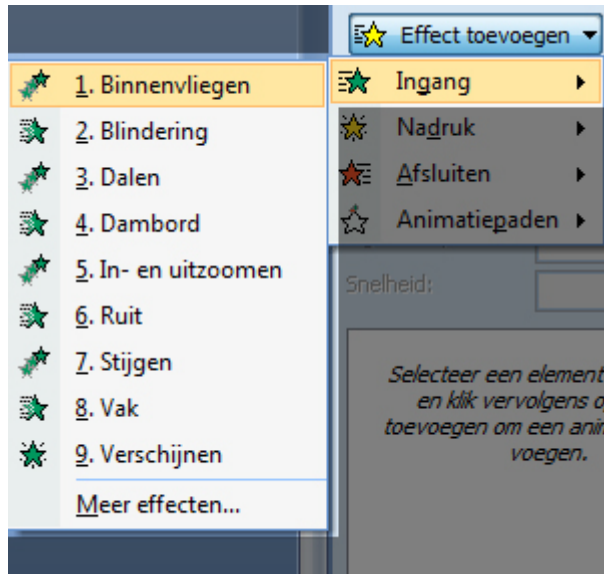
Effect toevoegen ▾

1. Binnenvliegen
2. Blindering
3. Dalen
4. Dambord
5. In- en uitzoomen
6. Ruit
7. Stijgen
8. Vak
9. Verschijnen
Meer effecten...

Ingang ▸
Nadruk ▸
Afsluiten ▸
Animatiepaden ▸

Snelheid:

Selecteer een element
en klik vervolgens o
toevoegen om een ani
voegen.